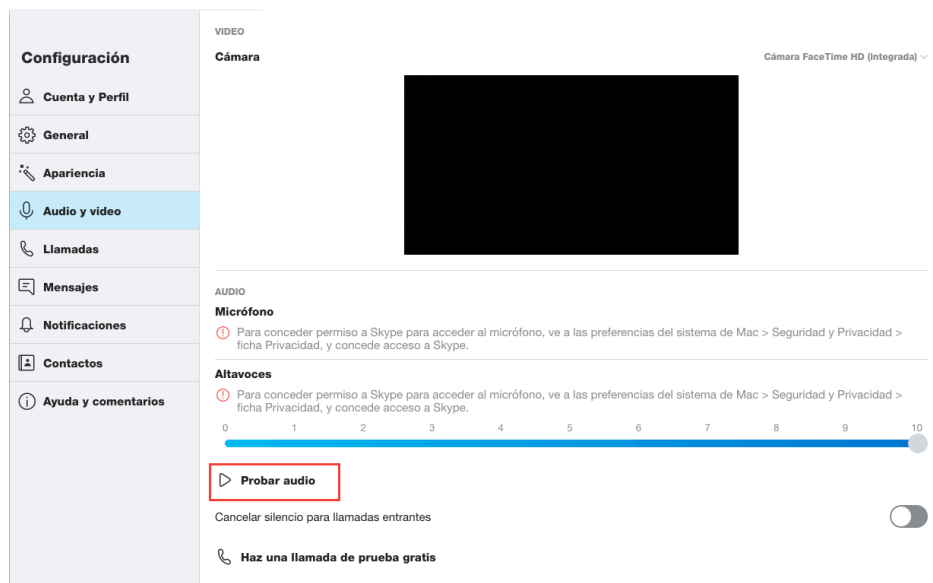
Configuración

Cuenta y Perfil

General

Apariencia

Audio y video

Llamadas

Mensajes

Notificaciones

Contactos

Ayuda y comentarios

VIDEO

Cámara

Cámara FaceTime HD (integrada)

AUDIO

Micrófono

Para conceder permiso a Skype para acceder al micrófono, ve a las preferencias del sistema de Mac > Seguridad y Privacidad > ficha Privacidad, y concede acceso a Skype.

Altavoces

Para conceder permiso a Skype para acceder al micrófono, ve a las preferencias del sistema de Mac > Seguridad y Privacidad > ficha Privacidad, y concede acceso a Skype.

0 1 2 3 4 5 6 7 8 9 10

Probar audio

Cancelar silencio para llamadas entrantes

Haz una llamada de prueba gratis